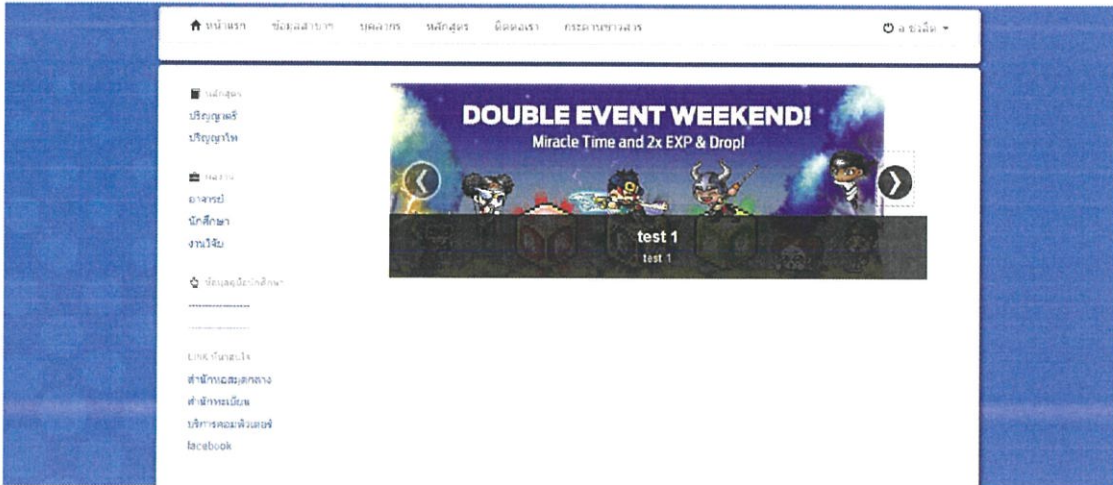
หน้าแรก ข้อมูลสาขา บุคลากร หลักสูตร ติดต่อเรา กระดานข่าวสาร

ล ชวลิต

หลักสูตร
ปริญญาตรี
ปริญญาโท

บุคลากร
อาจารย์
นักศึกษา
งานวิจัย

ข้อมูลผู้ใช้/นักศึกษา
------------------
------------------

Link ที่น่าสนใจ
สำนักหอสมุดกลาง
สำนักทะเบียน
บริการคอมพิวเตอร์
facebook

DOUBLE EVENT WEEKEND!
Miracle Time and 2x EXP & Drop!

test 1
test 1